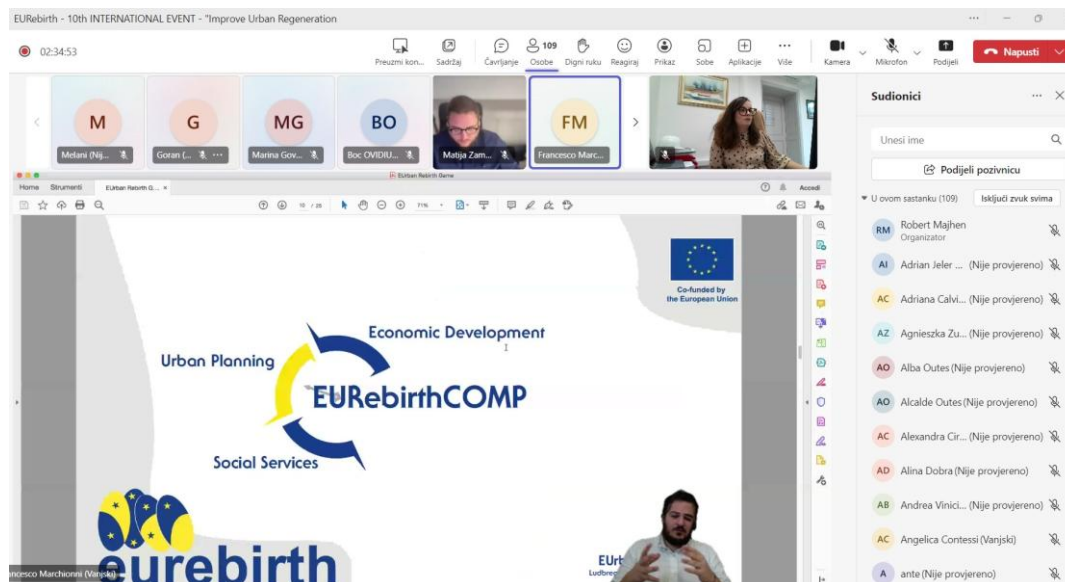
EURebirth - 10th INTERNATIONAL EVENT - "Improve Urban Regeneration

02:34:53

Preuzmi kon... Sadržaj Čavrljanje 109 Osobe Digni ruku Reagiraj Prikaz Sobe Aplikacije Više Kamera Mikrofon Podijeli Napusti

M Melani (Nij...
G Goran (...
MG Marina Gov...
BO Boc OVIDIU...
Matija Zam...
FM Francesco Marc...

Sudionici

Unesi ime

Podijeli pozivnicu

U ovom sastanku (109) Isključi zvuk svima

RM Robert Majhen Organizator
AI Adrian Jeler ... (Nije provjereno)
AC Adriana Calvi... (Nije provjereno)
AZ Agnieszka Zu... (Nije provjereno)
AO Alba Outes (Nije provjereno)
AO Alcalde Outes (Nije provjereno)
AC Alexandra Cir... (Nije provjereno)
AD Alina Dobra (Nije provjereno)
AB Andrea Vinici... (Nije provjereno)
AC Angelica Contessi (Vanjski)
A ante (Nije provjereno)

EUrban Rebirth Game
Home Strumenti EUrban Rebirth G... ×
Accedi

Co-funded by the European Union

Economic Development
Urban Planning
EURebirthCOMP
Social Services

eurebirth

EUrb
Ludbre

ancesco Marchionni (Vanjski)